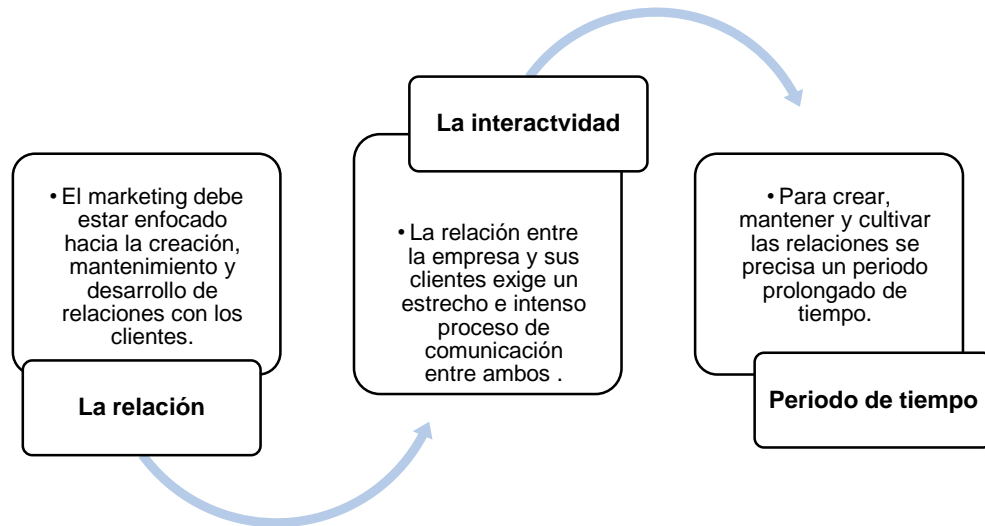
• El marketing debe estar enfocado hacia la creación, mantenimiento y desarrollo de relaciones con los clientes.

La relación

La interactvidad

• La relación entre la empresa y sus clientes exige un estrecho e intenso proceso de comunicación entre ambos .

• Para crear, mantener y cultivar las relaciones se precisa un periodo prolongado de tiempo.

Periodo de tiempo